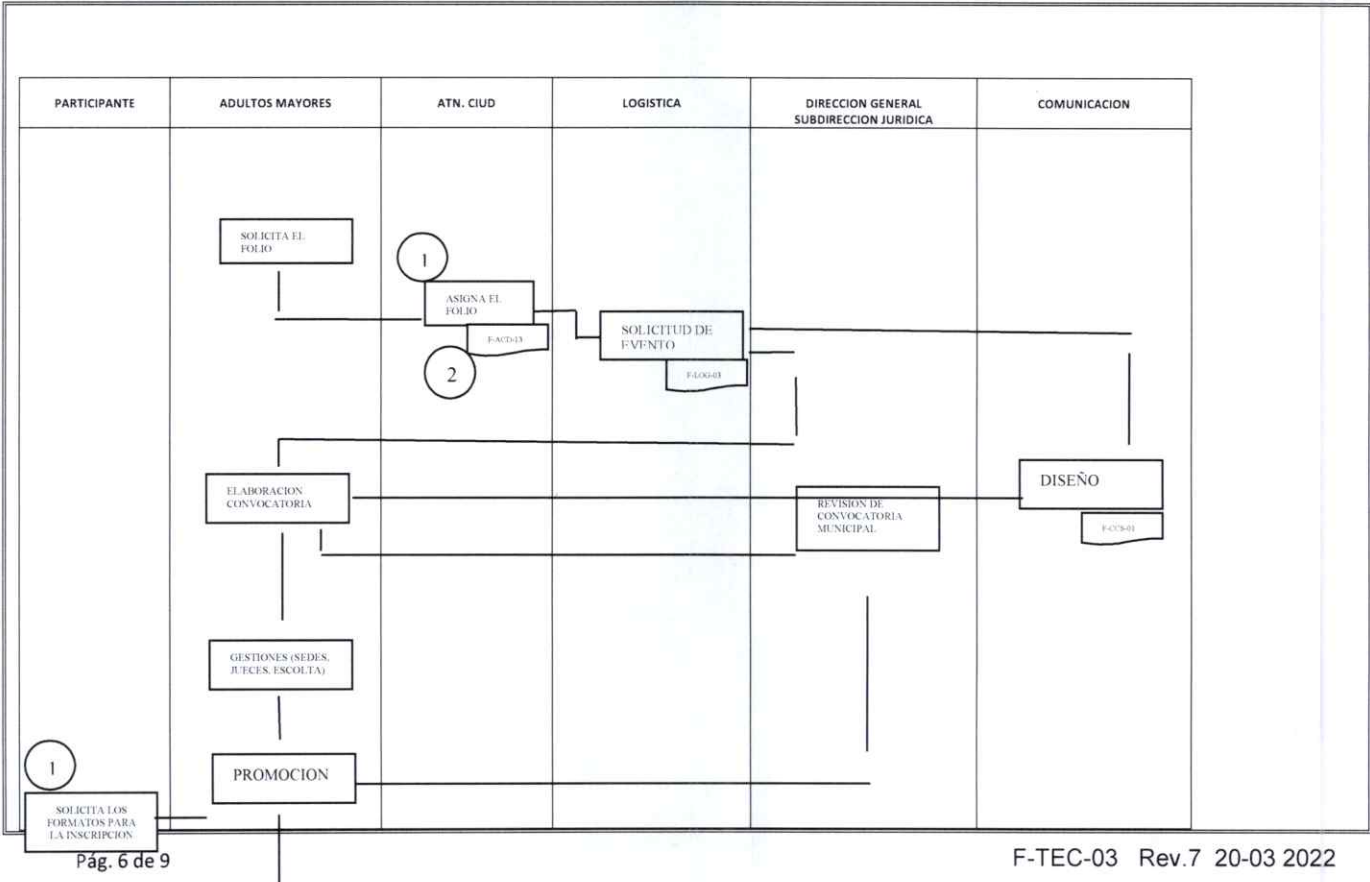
| PARTICIPANTE | ADULTOS MAYORES | ATN. CIUD | LOGISTICA | DIRECCION GENERAL SUBDIRECCION JURIDICA | COMUNICACION |
|---|---|---|---|---|---|

SOLICITA EL FOLIO

1

ASIGNA EL FOLIO

F-ACD-13

2

SOLICITUD DE EVENTO

F-LOG-03

ELABORACION CONVOCATORIA

REVISION DE CONVOCATORIA MUNICIPAL

DISEÑO

F-CCS-01

GESTIONES (SEDES, JUECES, ESCOLTA)

1

PROMOCION

SOLICITA LOS FORMATOS PARA LA INSCRIPCION

Pág. 6 de 9

F-TEC-03 Rev.7 20-03 2022